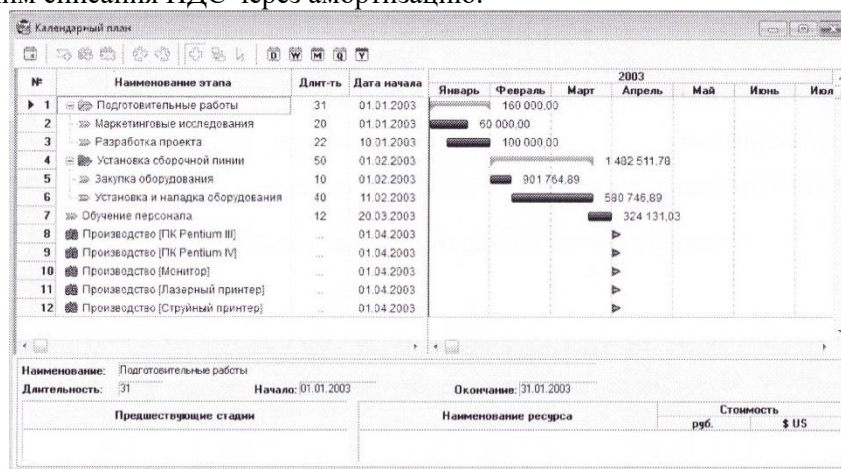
им списания НДС через амортизацию.

Календарный план

| № | Наименование этапа | Длит-ть | Дата начала |
|---|---|---|---|
| 1 | Подготовительные работы | 31 | 01.01.2003 |
| 2 | Маркетинговые исследования | 20 | 01.01.2003 |
| 3 | Разработка проекта | 22 | 10.01.2003 |
| 4 | Установка сборочной линии | 50 | 01.02.2003 |
| 5 | Закупка оборудования | 10 | 01.02.2003 |
| 6 | Установка и наладка оборудования | 40 | 11.02.2003 |
| 7 | Обучение персонала | 12 | 20.03.2003 |
| 8 | Производство [ПК Pentium III] | ... | 01.04.2003 |
| 9 | Производство [ПК Pentium IV] | ... | 01.04.2003 |
| 10 | Производство [Монитор] | ... | 01.04.2003 |
| 11 | Производство [Лазерный принтер] | ... | 01.04.2003 |
| 12 | Производство [Струйный принтер] | ... | 01.04.2003 |

2003
Январь Февраль Март Апрель Май Июнь Июл

160 000,00
60 000,00
100 000,00
1 482 511,78
901 764,89
580 746,89
324 131,03

Наименование: Подготовительные работы
Длительность: 31 Начало: 01.01.2003 Окончание: 31.01.2003

| Предшествующие стадии | Наименование ресурса | Стоимость руб. | Стоимость $ US |
|---|---|---|---|